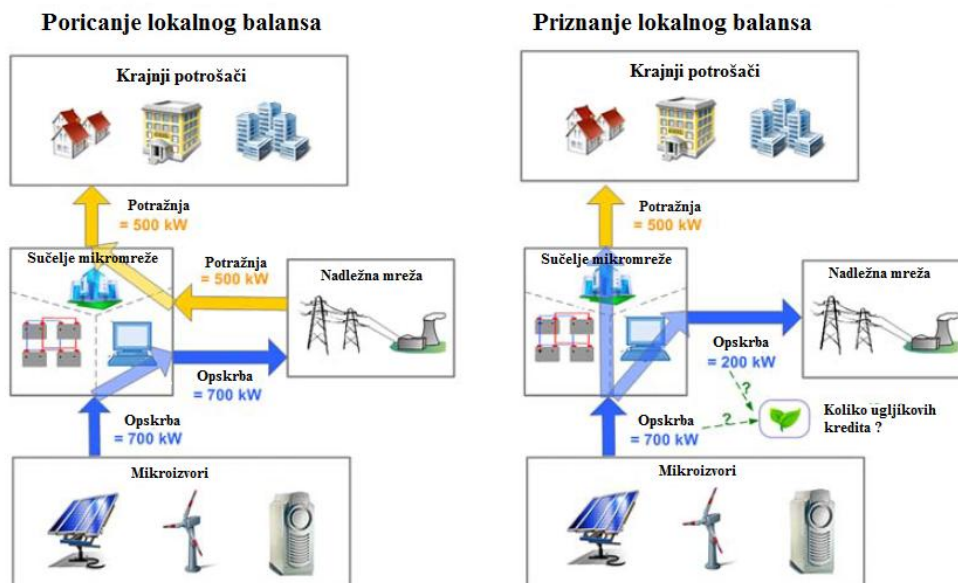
Poricanje lokalnog balansa

Krajnji potrošači

Potražnja
= 500 kW

Sučelje mikromreže

Potražnja
= 500 kW

Nadležna mreža

Opskrba
= 700 kW

Opskrba
= 700 kW

Mikroizvori

Priznanje lokalnog balansa

Krajnji potrošači

Potražnja
= 500 kW

Sučelje mikromreže

Nadležna mreža

Opskrba
= 200 kW

?

?

Opskrba
= 700 kW

Koliko ugljikovih kredita ?

Mikroizvori